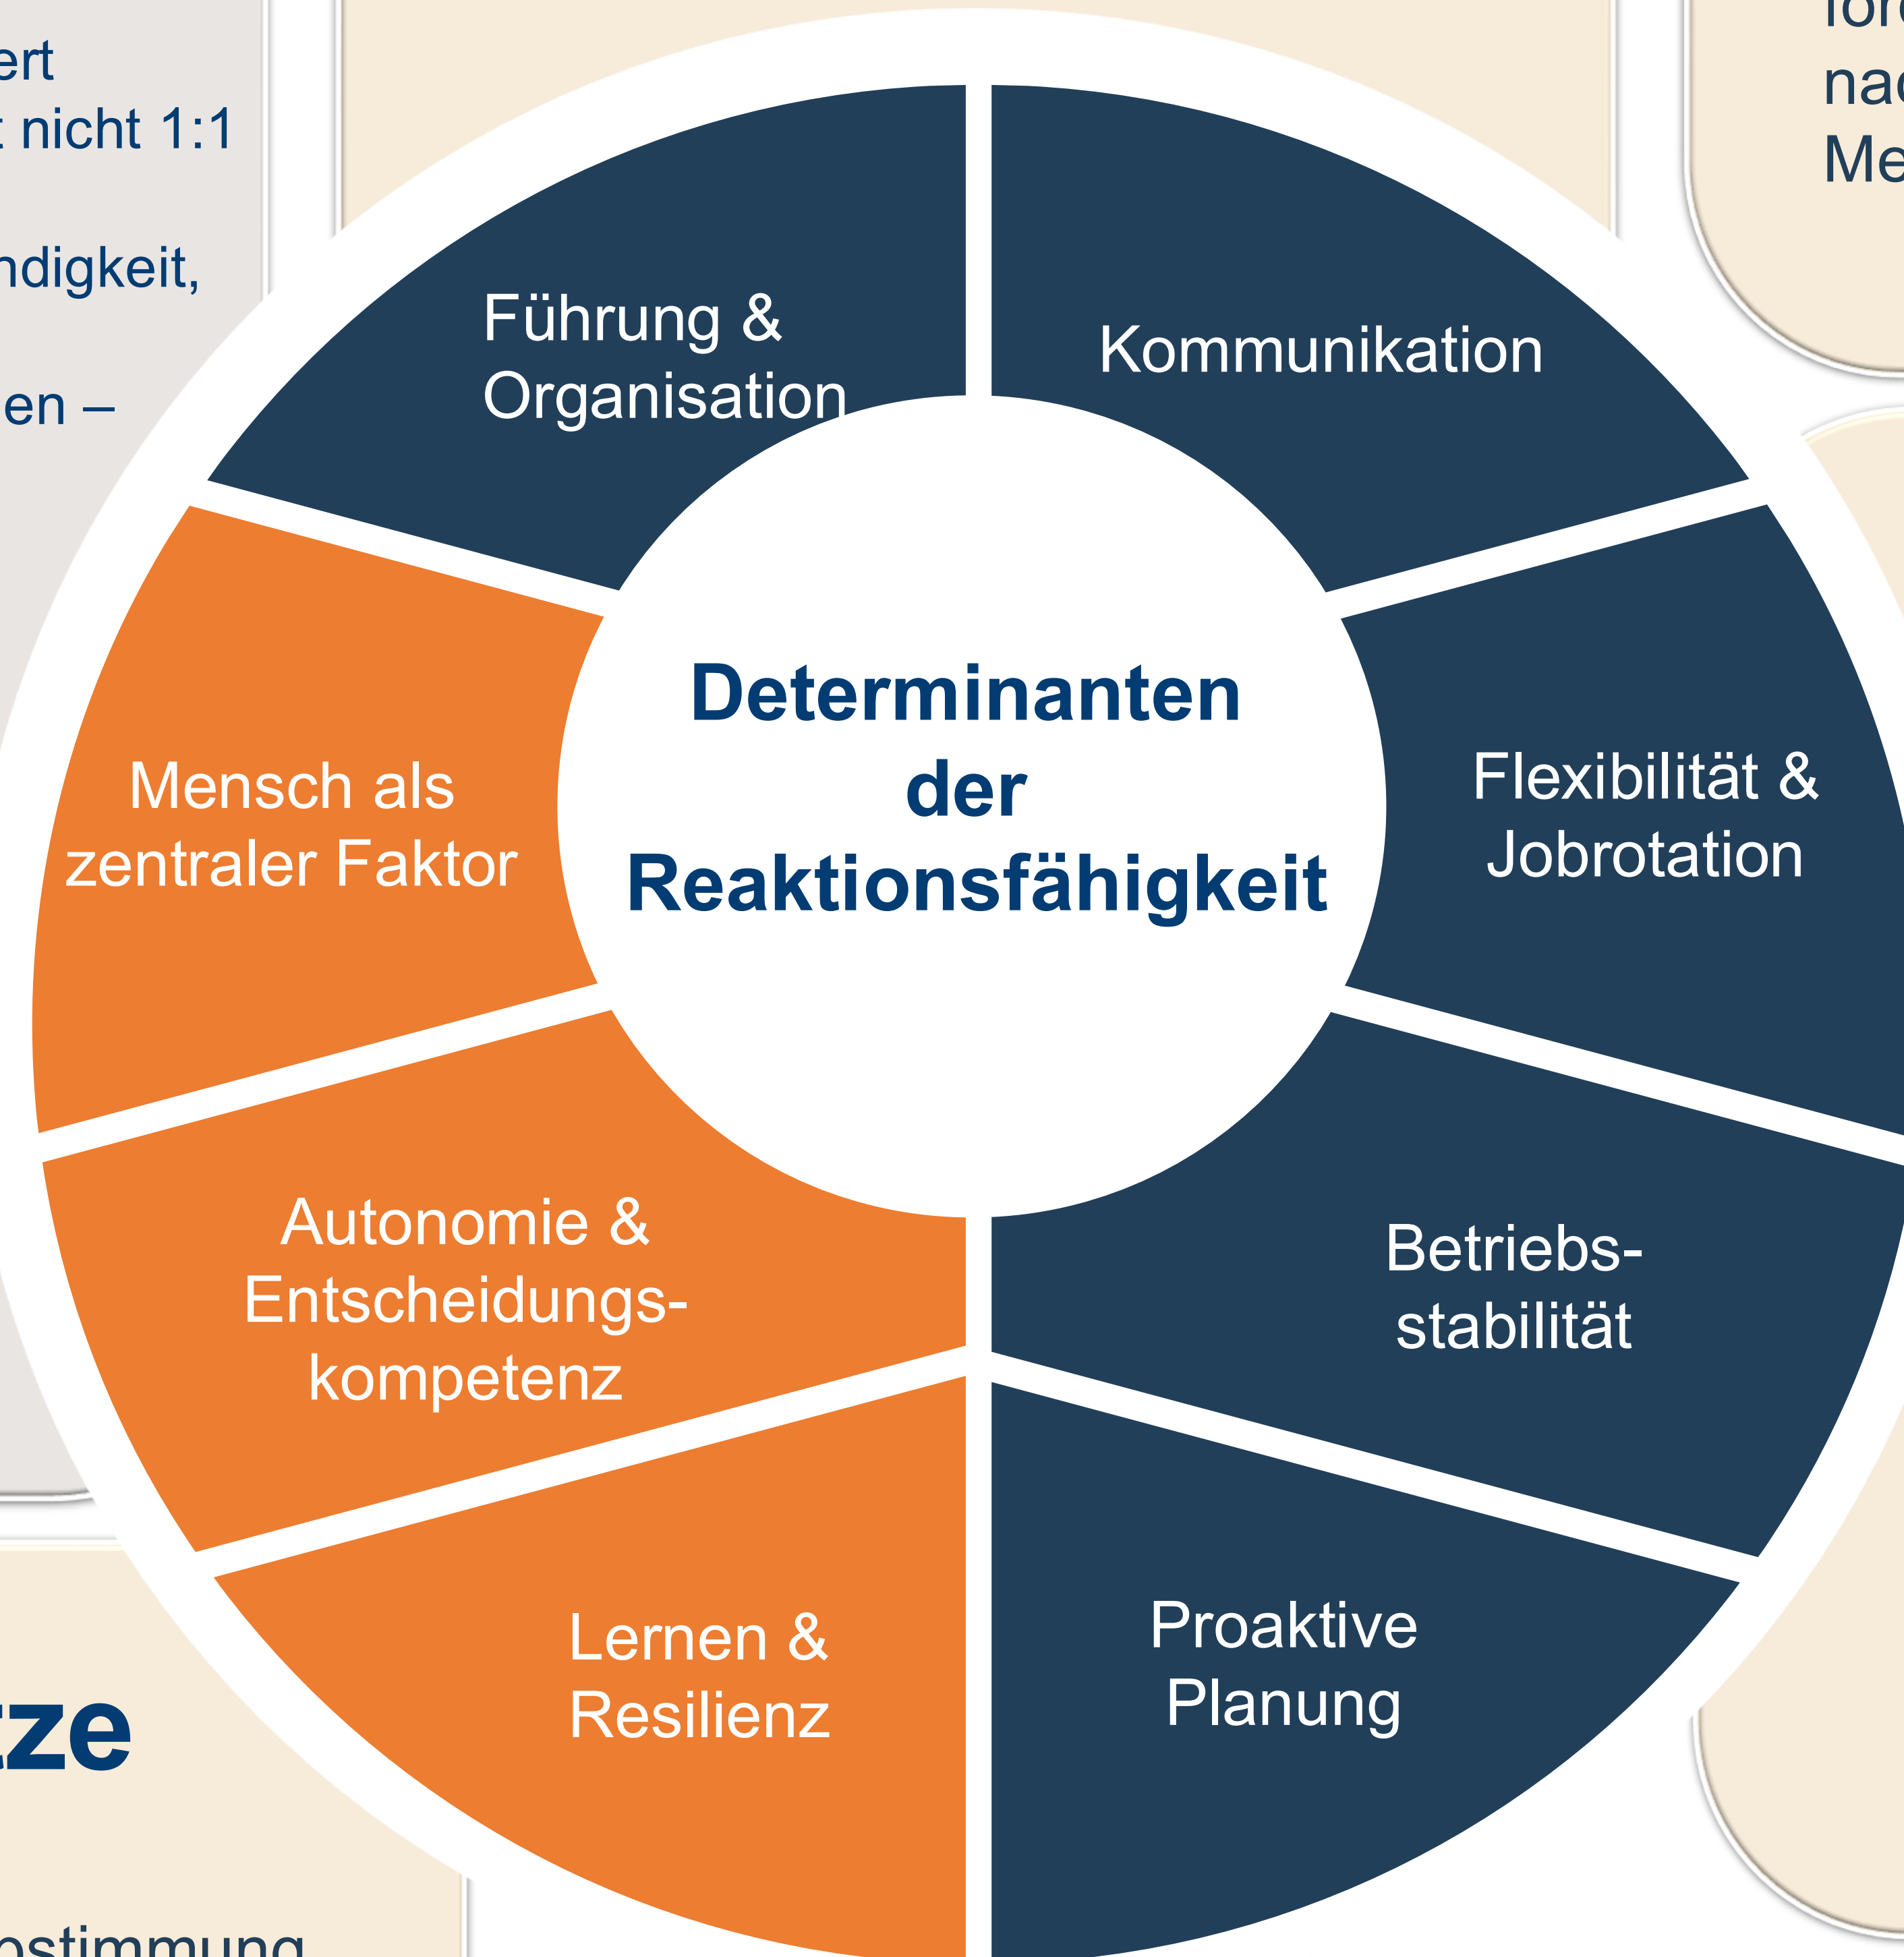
ert
nicht 1:1

ndigkeit,

en –

zze

stimmung

for
nac
Me

Führung & Organisation

Kommunikation

Mensch als zentraler Faktor

Determinanten der Reaktionsfähigkeit

Flexibilität & Jobrotation

Autonomie & Entscheidungskompetenz

Betriebsstabilität

Lernen & Resilienz

Proaktive Planung